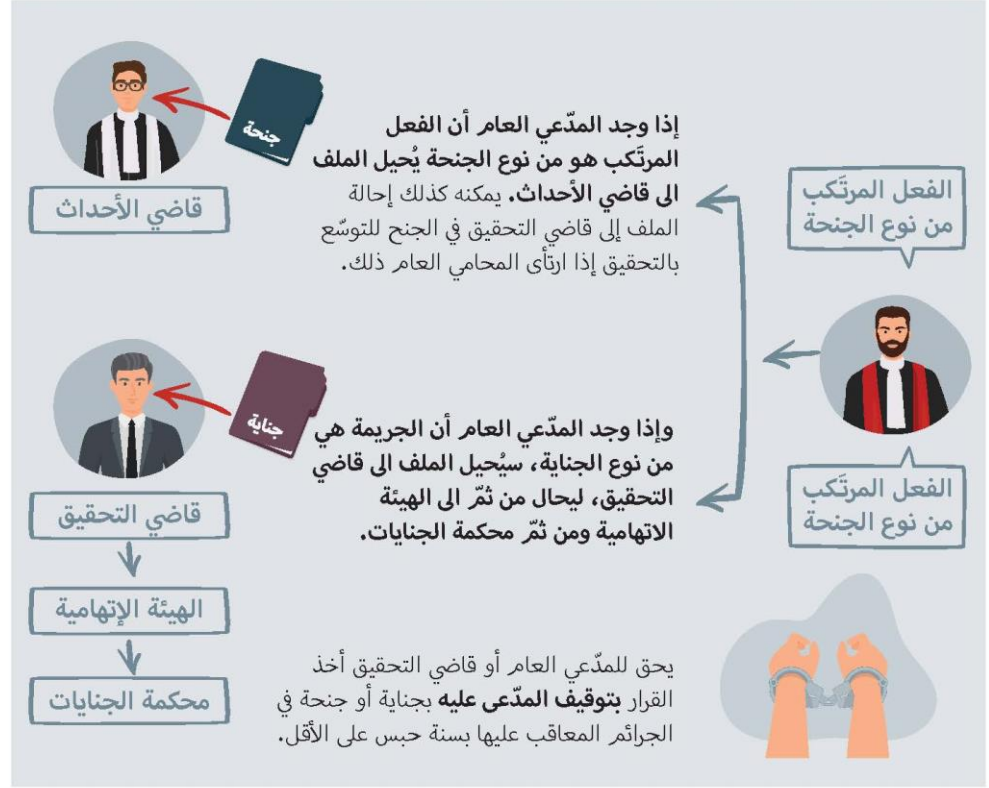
الفعل المرتّكب من نوع الجنحة

إذا وجد المدّعي العام أن الفعل المرتّكب هو من نوع الجنحة يُحيل الملف الى قاضي الأحداث. يمكنه كذلك إحالة الملف إلى قاضي التحقيق في الجنح للتوسّع بالتحقيق إذا ارتأى المحامي العام ذلك.

جنحة

قاضي الأحداث

الفعل المرتّكب من نوع الجنحة

وإذا وجد المدّعي العام أن الجريمة هي من نوع الجناية، سيُحيل الملف الى قاضي التحقيق، ليحال من ثمّ الى الهيئة الاتهامية ومن ثمّ محكمة الجنايات.

جناية

قاضي التحقيق

الهيئة الإتهامية

محكمة الجنايات

يحق للمدّعي العام أو قاضي التحقيق أخذ القرار بتوقيف المدّعى عليه بجناية أو جنحة في الجرائم المعاقب عليها بسنة حبس على الأقل.